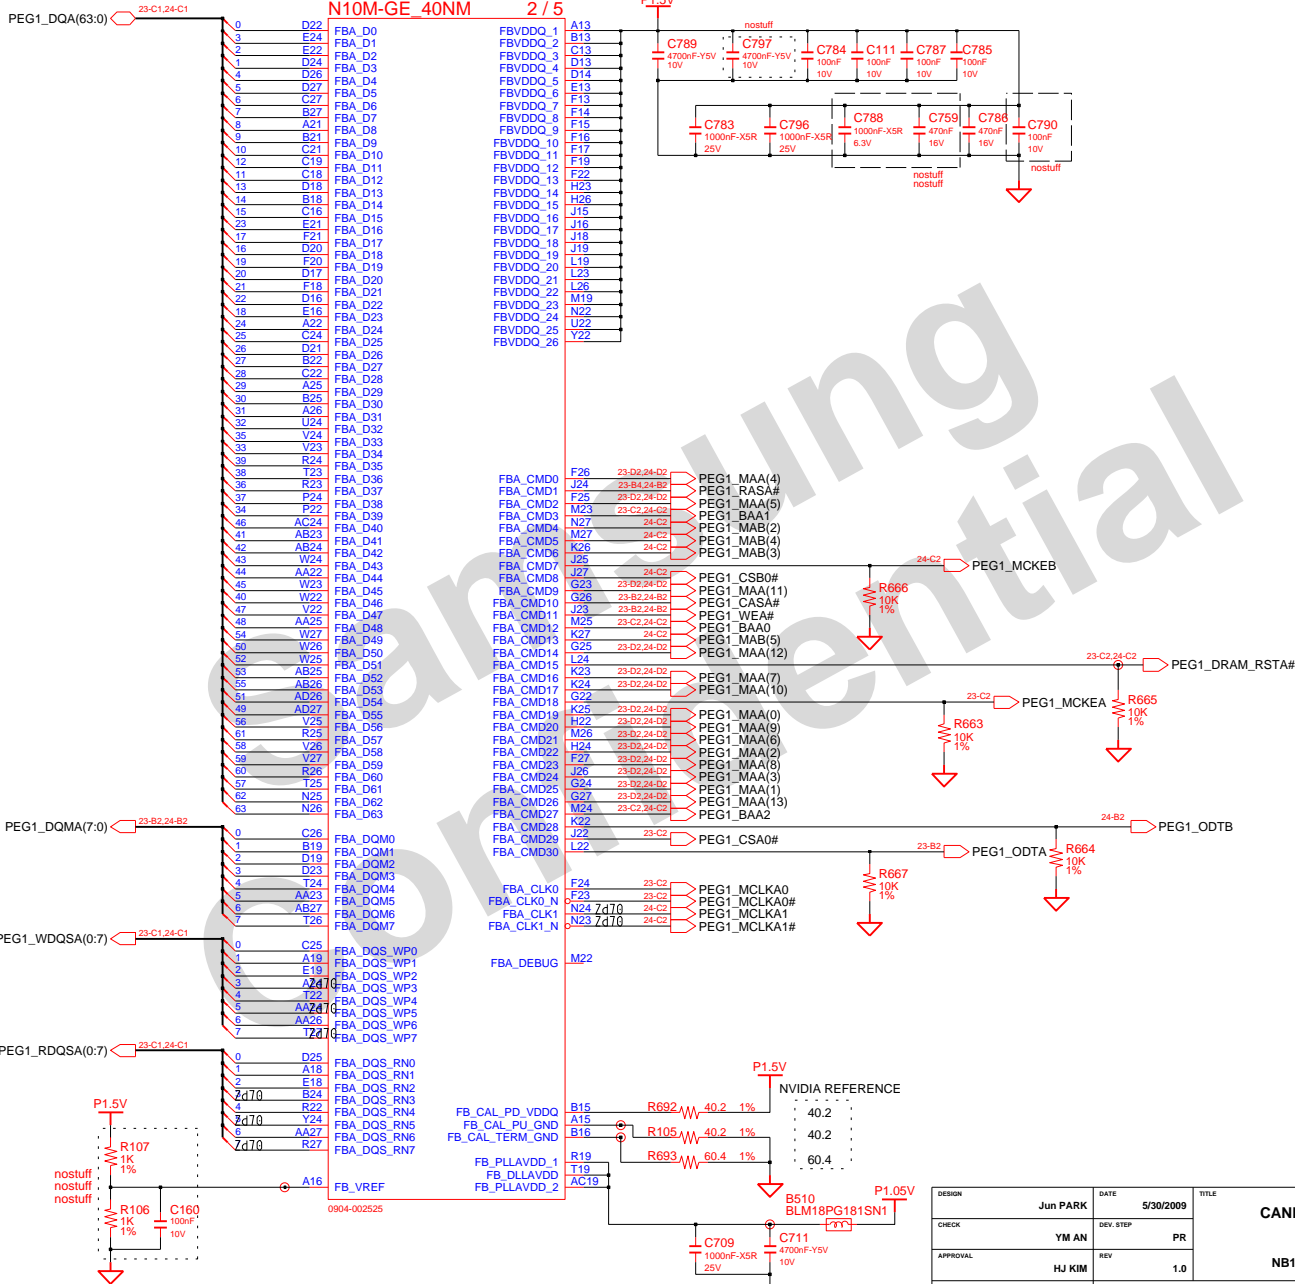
P1.5V

PEG1_DQA(63:0) 23-C1,24-C1

N10M-GE_40NM 2 / 5

0 D22 FBA_D0
3 E24 FBA_D1
2 E22 FBA_D2
1 D24 FBA_D3
4 D26 FBA_D4
5 D27 FBA_D5
6 C27 FBA_D6
7 B27 FBA_D7
8 A21 FBA_D8
9 B21 FBA_D9
10 C21 FBA_D10
12 C19 FBA_D11
11 C18 FBA_D12
13 D18 FBA_D13
14 B18 FBA_D14
15 C16 FBA_D15
23 E21 FBA_D16
17 F21 FBA_D17
16 D20 FBA_D18
19 F20 FBA_D19
20 D17 FBA_D20
21 F18 FBA_D21
22 D16 FBA_D22
18 E16 FBA_D23
24 A22 FBA_D24
25 C24 FBA_D25
26 D21 FBA_D26
27 B22 FBA_D27
28 C22 FBA_D28
29 A25 FBA_D29
30 B25 FBA_D30
31 A26 FBA_D31
32 U24 FBA_D32
35 V24 FBA_D33
33 V23 FBA_D34
39 R24 FBA_D35
38 T23 FBA_D36
36 R23 FBA_D37
37 P24 FBA_D38
34 P22 FBA_D39
46 AC24 FBA_D40
41 AB23 FBA_D41
42 AB24 FBA_D42
43 W24 FBA_D43
44 AA22 FBA_D44
45 W23 FBA_D45
40 W22 FBA_D46
47 V22 FBA_D47
48 AA25 FBA_D48
54 W27 FBA_D49
50 W26 FBA_D50
52 W25 FBA_D51
53 AB25 FBA_D52
55 AB26 FBA_D53
51 AD26 FBA_D54
49 AD27 FBA_D55
56 V25 FBA_D56
61 R25 FBA_D57
58 V26 FBA_D58
59 V27 FBA_D59
60 R26 FBA_D60
57 T25 FBA_D61
62 N25 FBA_D62
63 N26 FBA_D63

PEG1_DQMA(7:0) 23-B2,24-B2
0 C26 FBA_DQM0
1 B19 FBA_DQM1
2 D19 FBA_DQM2
3 D23 FBA_DQM3
4 T24 FBA_DQM4
5 AA23 FBA_DQM5
6 AB27 FBA_DQM6
7 T26 FBA_DQM7

PEG1_WDQSA(0:7) 23-C1,24-C1
0 C25 FBA_DQS_WP0
1 A19 FBA_DQS_WP1
2 E19 FBA_DQS_WP2
3 A23 FBA_DQS_WP3
4 T22 FBA_DQS_WP4
5 AA24 FBA_DQS_WP5
6 AA26 FBA_DQS_WP6
7 T27 FBA_DQS_WP7

PEG1_RDQSA(0:7) 23-C1,24-C1
0 D25 FBA_DQS_RN0
1 A18 FBA_DQS_RN1
2 E18 FBA_DQS_RN2
3 B24 FBA_DQS_RN3
4 R22 FBA_DQS_RN4
5 Y24 FBA_DQS_RN5
6 AA27 FBA_DQS_RN6
7 R27 FBA_DQS_RN7

A16 FB_VREF
0904-002525

FBVDDQ_1 A13
FBVDDQ_2 B13
FBVDDQ_3 C13
FBVDDQ_4 D13
FBVDDQ_5 D14
FBVDDQ_6 E13
FBVDDQ_7 F13
FBVDDQ_8 F14
FBVDDQ_9 F15
FBVDDQ_10 F16
FBVDDQ_11 F17
FBVDDQ_12 F19
FBVDDQ_13 F22
FBVDDQ_14 H23
FBVDDQ_15 H26
FBVDDQ_16 J15
FBVDDQ_17 J16
FBVDDQ_18 J18
FBVDDQ_19 J19
FBVDDQ_20 L19
FBVDDQ_21 L23
FBVDDQ_22 L26
FBVDDQ_23 M19
FBVDDQ_24 N22
FBVDDQ_25 U22
FBVDDQ_26 Y22

C789 4700nF-Y5V 10V
nostuff
C797 4700nF-Y5V 10V
C784 100nF 10V
C111 100nF 10V
C787 100nF 10V
C785 100nF 10V
C783 1000nF-X5R 25V
C796 1000nF-X5R 25V
C788 1000nF-X5R 6.3V
C759 470nF 16V
C786 470nF 16V
C790 100nF 10V
nostuff
nostuff
nostuff

FBA_CMD0 F26 23-D2,24-D2 PEG1_MAA(4)
FBA_CMD1 J24 23-B4,24-B2 PEG1_RASA#
FBA_CMD2 F25 23-D2,24-D2 PEG1_MAA(5)
FBA_CMD3 M23 23-C2,24-C2 PEG1_BAA1
FBA_CMD4 N27 24-C2 PEG1_MAB(2)
FBA_CMD5 M27 24-C2 PEG1_MAB(4)
FBA_CMD6 K26 24-C2 PEG1_MAB(3)
FBA_CMD7 J25 24-C2 PEG1_MCKEB
FBA_CMD8 J27 24-C2 PEG1_CSB0#
FBA_CMD9 G23 23-D2,24-D2 PEG1_MAA(11)
FBA_CMD10 G26 23-B2,24-B2 PEG1_CASA#
FBA_CMD11 J23 23-B2,24-B2 PEG1_WEA#
FBA_CMD12 M25 23-C2,24-C2 PEG1_BAA0
FBA_CMD13 K27 24-C2 PEG1_MAB(5)
FBA_CMD14 G25 23-D2,24-D2 PEG1_MAA(12)
FBA_CMD15 L24 23-C2,24-C2 PEG1_DRAM_RSTA#
FBA_CMD16 K23 23-D2,24-D2 PEG1_MAA(7)
FBA_CMD17 K24 23-D2,24-D2 PEG1_MAA(10)
FBA_CMD18 G22 23-C2 PEG1_MCKEA
FBA_CMD19 K25 23-D2,24-D2 PEG1_MAA(0)
FBA_CMD20 H22 23-D2,24-D2 PEG1_MAA(9)
FBA_CMD21 M26 23-D2,24-D2 PEG1_MAA(6)
FBA_CMD22 H24 23-D2,24-D2 PEG1_MAA(2)
FBA_CMD23 F27 23-D2,24-D2 PEG1_MAA(8)
FBA_CMD24 J26 23-D2,24-D2 PEG1_MAA(3)
FBA_CMD25 G24 23-D2,24-D2 PEG1_MAA(1)
FBA_CMD26 G27 23-D2,24-D2 PEG1_MAA(13)
FBA_CMD27 M24 23-C2,24-C2 PEG1_BAA2
FBA_CMD28 K22 24-B2 PEG1_ODTB
FBA_CMD29 J22 23-C2 PEG1_CSA0#
FBA_CMD30 L22 23-B2 PEG1_ODTA

R666 10K 1%
R665 10K 1%
R663 10K 1%
R664 10K 1%
R667 10K 1%

FBA_CLK0 F24 23-C2 PEG1_MCLKA0
FBA_CLK0_N F23 23-C2 PEG1_MCLKA0#
FBA_CLK1 N24 24-C2 PEG1_MCLKA1
FBA_CLK1_N N23 24-C2 PEG1_MCLKA1#

FBA_DEBUG M22

P1.5V
NVIDIA REFERENCE
FB_CAL_PD_VDDQ B15 R692 40.2 1%
FB_CAL_PU_GND A15 R105 40.2 1%
FB_CAL_TERM_GND B16 R693 60.4 1%
40.2
40.2
60.4

FB_PLLAVDD_1 R19
FB_DLLAVDD T19
FB_PLLAVDD_2 AC19
B510 BLM18PG181SN1
P1.05V
C709 1000nF-X5R 25V
C711 4700nF-Y5V 10V

P1.5V
R107 1K 1%
nostuff
nostuff
nostuff
R106 1K 1%
C160 100nF 10V

Samsung Confidential

DESIGN Jun PARK
DATE 5/30/2009
TITLE CAN
CHECK YM AN
DEV. STEP PR
APPROVAL HJ KIM
REV 1.0
NB1